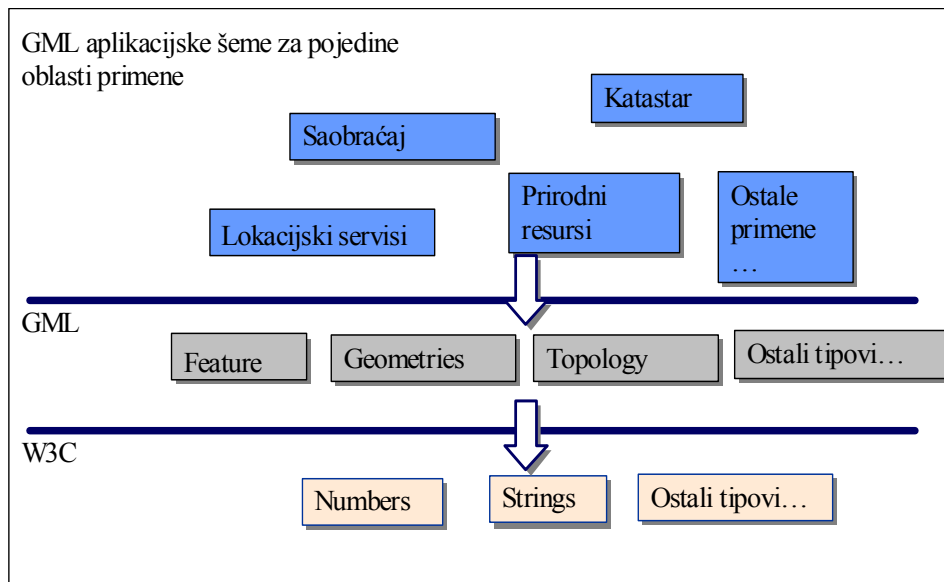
GML aplikacijske šeme za pojedine oblasti primene

Katastar

Saobraćaj

Prirodni resursi

Ostale primene …

Lokacijski servisi

GML

Feature

Geometries

Topology

Ostali tipovi…

W3C

Numbers

Strings

Ostali tipovi…